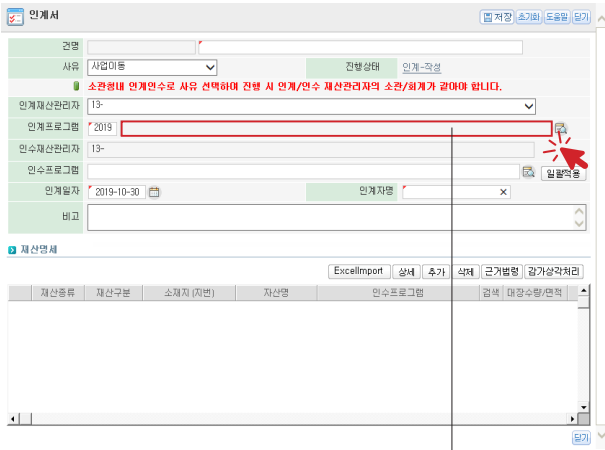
인계서

저장 초기화 도움말 닫기

| 건명 | | | |
|---|---|---|---|
| 사유 | 사업이동 | 진행상태 | 인계-작성 |

소관청내 인계인수로 사유 선택하여 진행 시 인계/인수 재산관리자의 소관/회계가 같아야 합니다.

| 인계재산관리자 | 13- |
|---|---|
| 인계프로그램 | 2019 |
| 인수재산관리자 | 13- |
| 인수프로그램 | 일괄적용 |
| 인계일자 | 2019-10-30 |
| 인계자명 | |
| 비고 | |

재산명세

ExcelImport 상세 추가 삭제 근거법령 감가상각처리

| 재산종류 | 재산구분 | 소재지 (지번) | 자산명 | 인수프로그램 | 검색 | 대장수량/면적 |
|---|---|---|---|---|---|---|

닫기